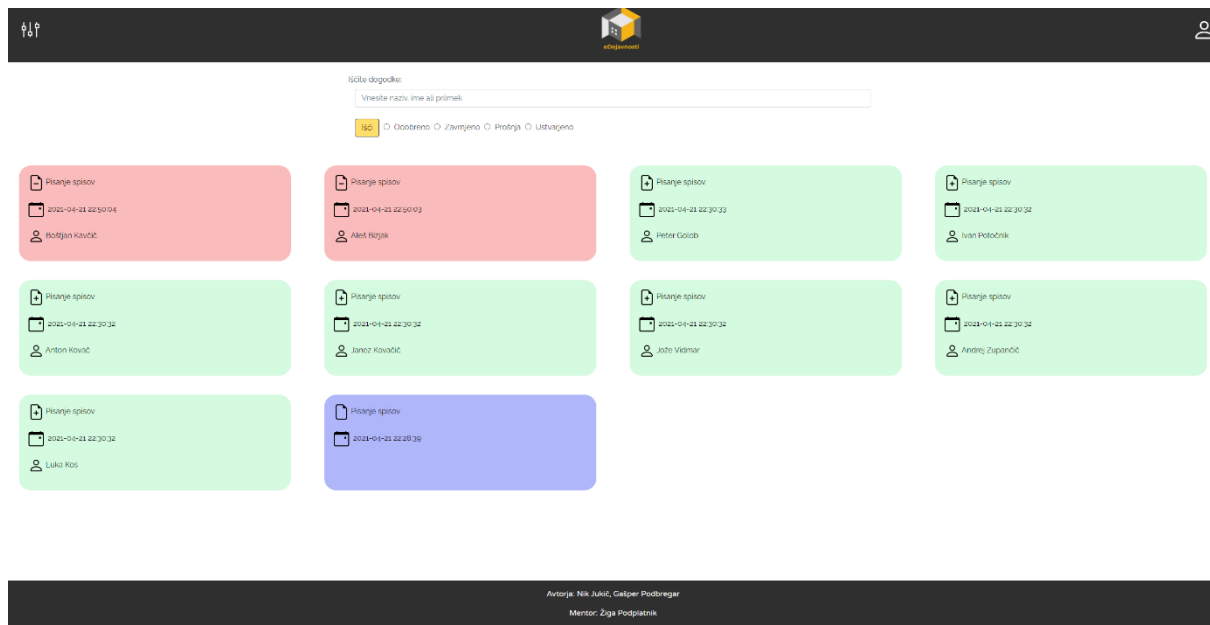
eDejavnosti

Iščite dogodke:

Vnesite naziv, ime ali priimek

Išči Odobreno Zavrnjeno Prošnja Ustvarjeno

Pisanje spisov
2021-04-21 22:50:04
Boštjan Kavčič

Pisanje spisov
2021-04-21 22:50:03
Aleš Bizjak

Pisanje spisov
2021-04-21 22:30:33
Peter Golob

Pisanje spisov
2021-04-21 22:30:32
Ivan Potočnik

Pisanje spisov
2021-04-21 22:30:32
Anton Kovač

Pisanje spisov
2021-04-21 22:30:32
Janez Kovačič

Pisanje spisov
2021-04-21 22:30:32
Jože Vidmar

Pisanje spisov
2021-04-21 22:30:32
Andrej Zupančič

Pisanje spisov
2021-04-21 22:30:32
Luka Kos

Pisanje spisov
2021-04-21 22:28:39

Avtorja: Nik Jukič, Gašper Podbregar

Mentor: Žiga Podplatnik